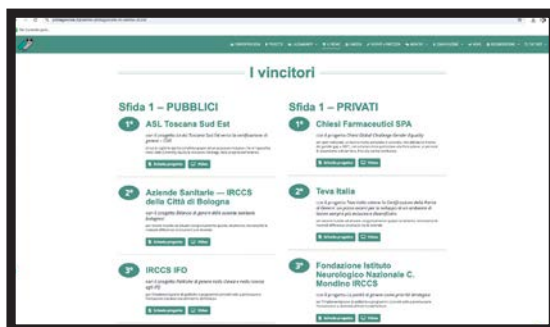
I vincitori

Sfida 1 – PUBBLICI

1°
ASL Toscana Sud Est
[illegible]
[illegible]
Scheda progetto
Video

2°
Aziende Sanitarie — IRCCS della Città di Bologna
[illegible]
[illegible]
Scheda progetto
Video

3°
IRCCS IFO
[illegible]
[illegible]
Scheda progetto
Video

Sfida 1 – PRIVATI

1°
Chiesi Farmaceutici SPA
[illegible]
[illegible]
Scheda progetto
Video

2°
Teva Italia
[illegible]
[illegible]
Scheda progetto
Video

3°
Fondazione Istituto Neurologico Nazionale C. Mondino IRCCS
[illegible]
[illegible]
Scheda progetto
Video